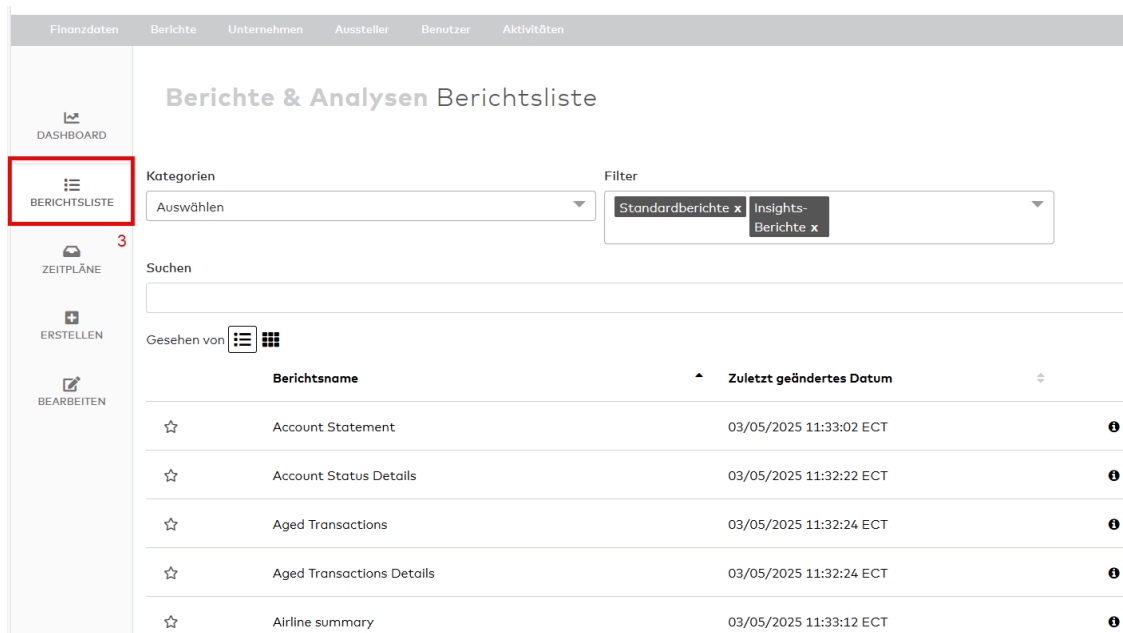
Finanzdaten Berichte Unternehmen Aussteller Benutzer Aktivitäten

DASHBOARD

BERICHTSLISTE

3

ZEITPLÄNE

ERSTELLEN

BEARBEITEN

Berichte & Analysen Berichtsliste

Kategorien

Auswählen

Filter

Standardberichte x Insights-Berichte x

Suchen

Gesehen von

| | Berichtsname | Zuletzt geändertes Datum | |
|---|---|---|---|
| ☆ | Account Statement | 03/05/2025 11:33:02 ECT | |
| ☆ | Account Status Details | 03/05/2025 11:32:22 ECT | |
| ☆ | Aged Transactions | 03/05/2025 11:32:24 ECT | |
| ☆ | Aged Transactions Details | 03/05/2025 11:32:24 ECT | |
| ☆ | Airline summary | 03/05/2025 11:33:12 ECT | |